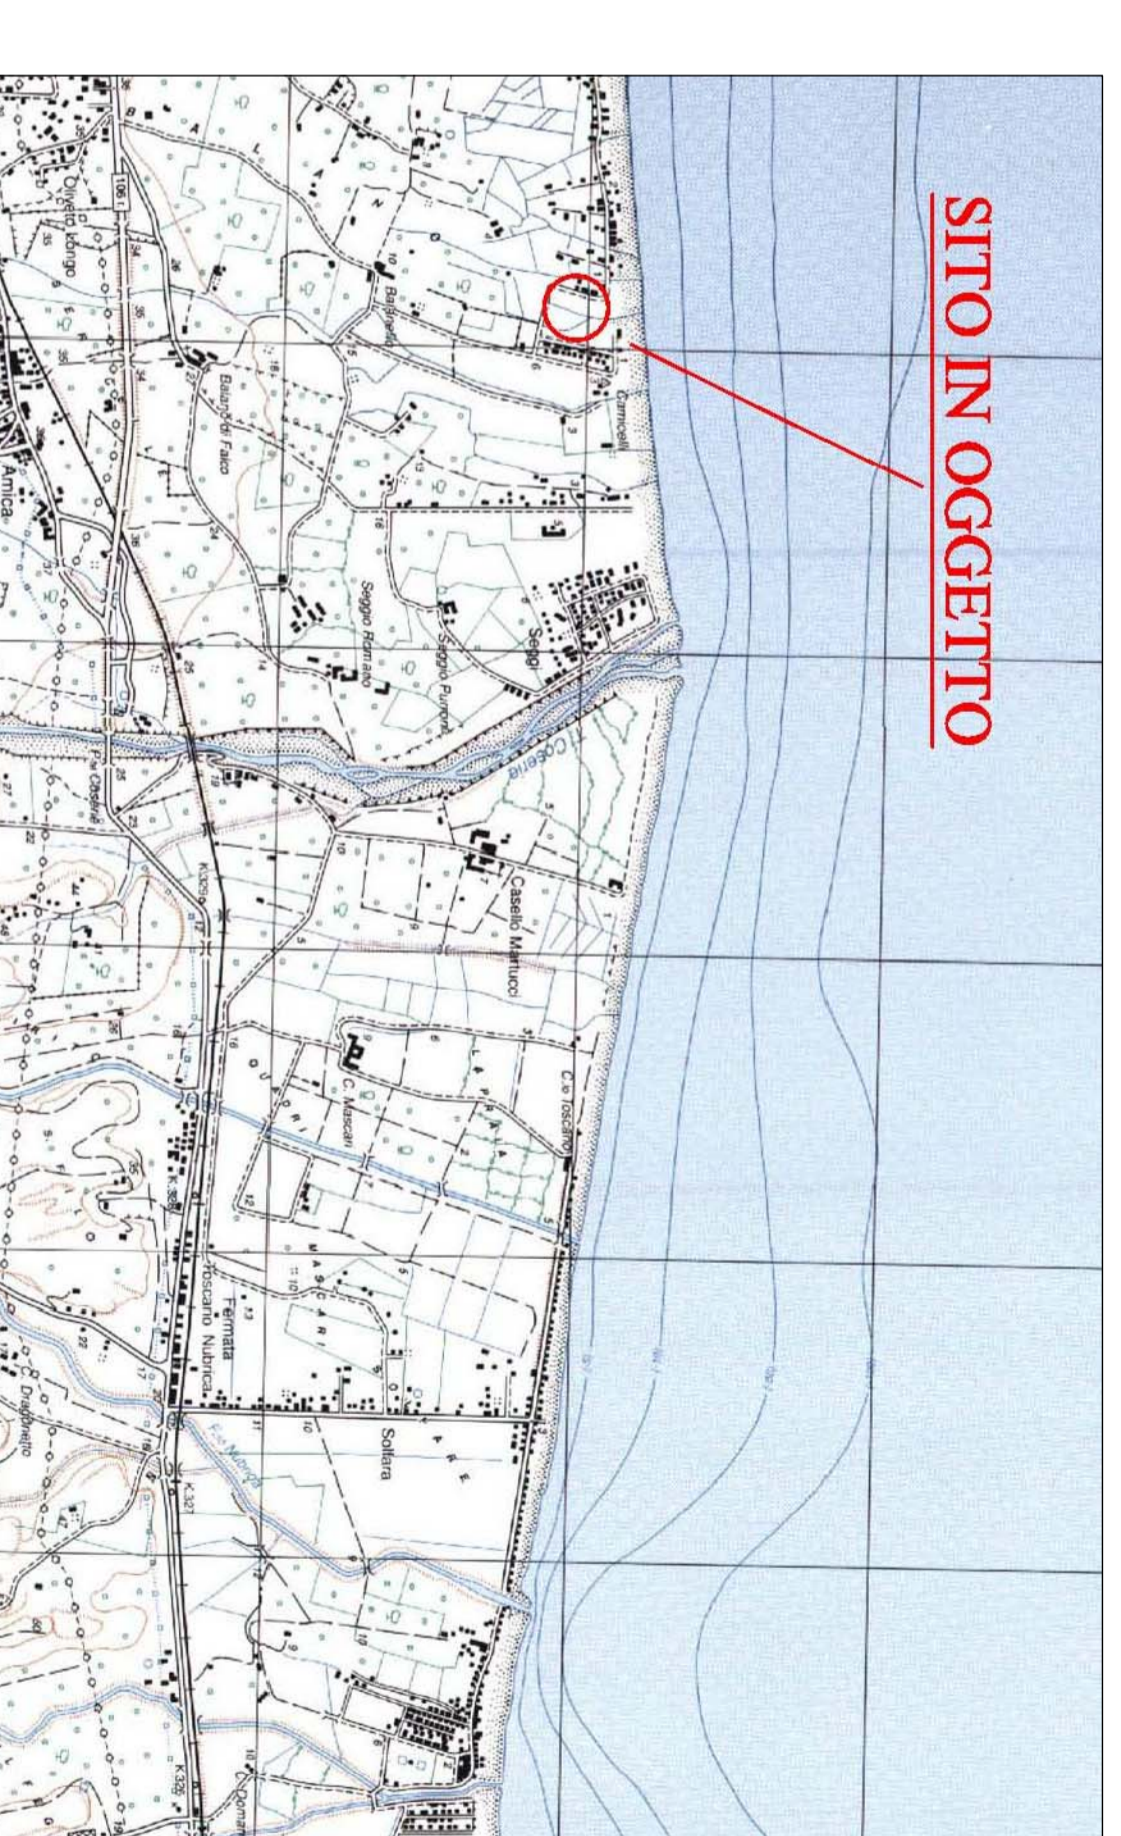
SITO IN OGGETTO

Oliveto Longo
Balneare
Ballano di Falco
Carnicelli
Amica
Seggio Romano
Seggio Purrone
Seggi
F.te Caserie
Coseria
Casello Martucci
C.le Toscano
C. Mascari
LA PRAIA
QUARTO
MASCARI
Fermata Roscano Nubrica
Solfara
MARE
C. Draghetto
F.ra Nubrica
K.327
K.328
K.329
C. Domani
106 1